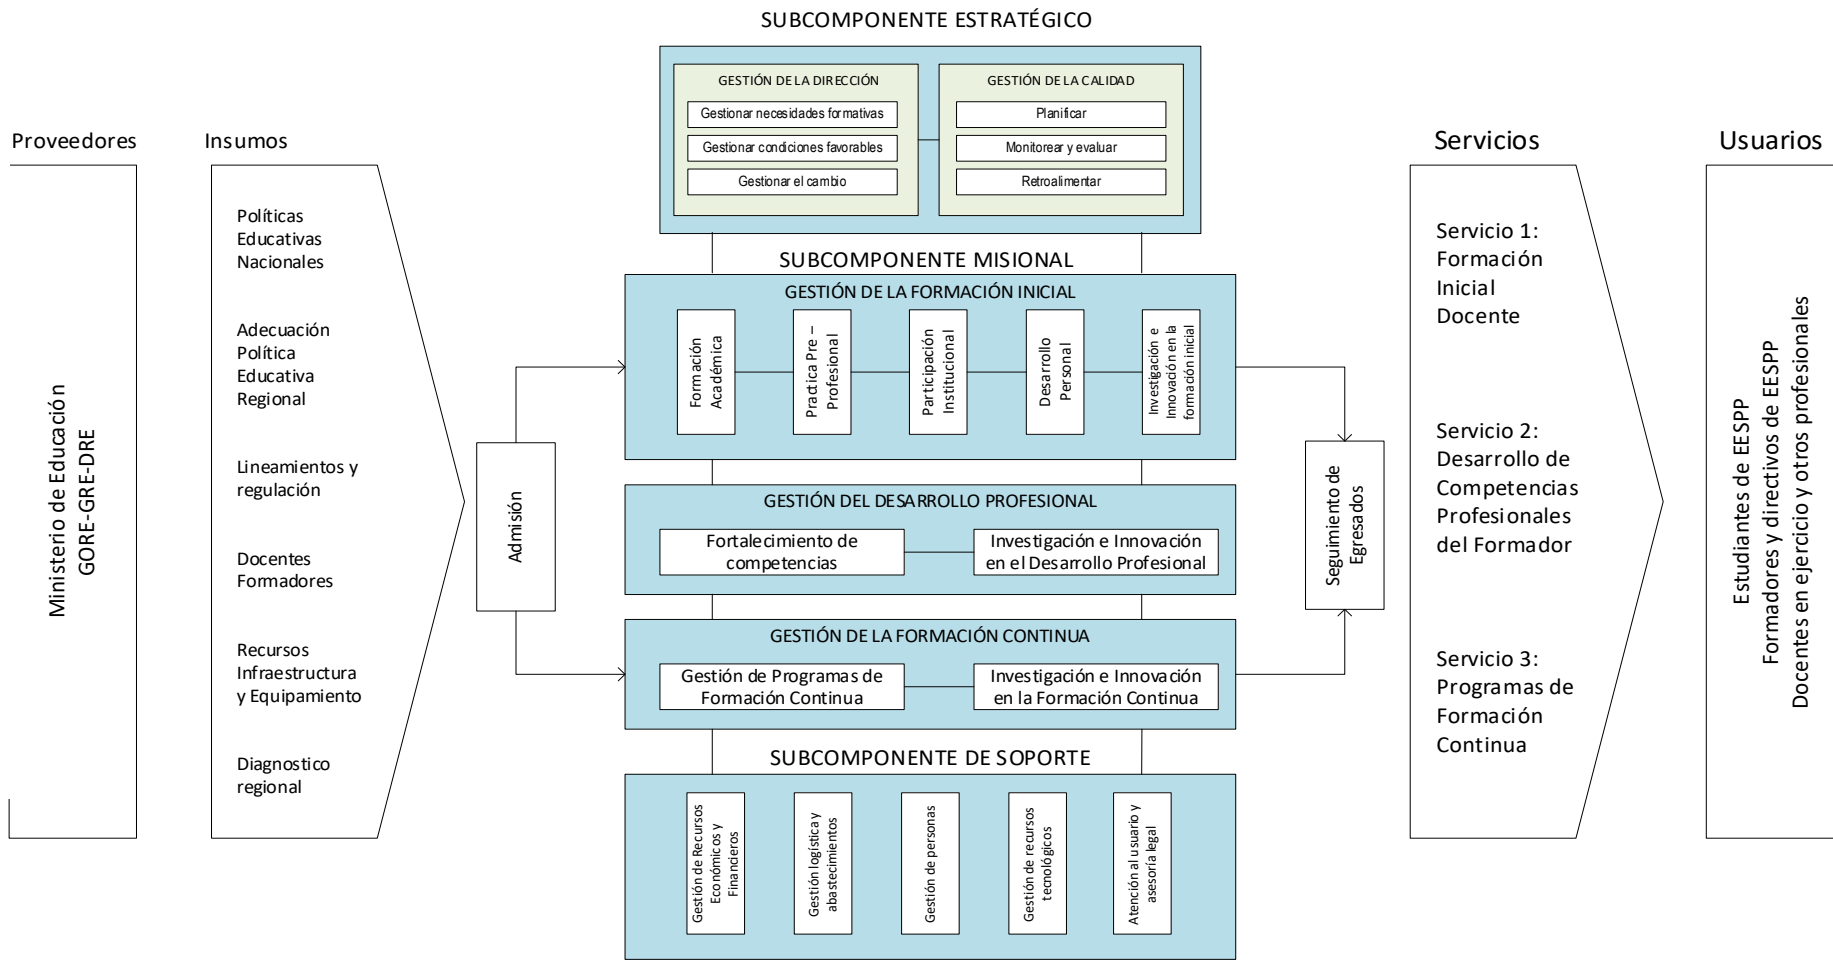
SUBCOMPONENTE ESTRATÉGICO

GESTIÓN DE LA DIRECCIÓN
Gestionar necesidades formativas
Gestionar condiciones favorables
Gestionar el cambio

GESTIÓN DE LA CALIDAD
Planificar
Monitorear y evaluar
Retroalimentar

Proveedores

Ministerio de Educación
GORE-GRE-DRE

Insumos

Políticas Educativas Nacionales

Adecuación Política Educativa Regional

Lineamientos y regulación

Docentes Formadores

Recursos Infraestructura y Equipamiento

Diagnostico regional

Admisión

SUBCOMPONENTE MISIONAL

GESTIÓN DE LA FORMACIÓN INICIAL
Formación Académica
Practica Pre – Profesional
Participación Institucional
Desarrollo Personal
Investigación e Innovación en la formación inicial

GESTIÓN DEL DESARROLLO PROFESIONAL
Fortalecimiento de competencias
Investigación e Innovación en el Desarrollo Profesional

GESTIÓN DE LA FORMACIÓN CONTINUA
Gestión de Programas de Formación Continua
Investigación e Innovación en la Formación Continua

SUBCOMPONENTE DE SOPORTE
Gestión de Recursos Económicos y Financieros
Gestión logística y abastecimientos
Gestión de personas
Gestión de recursos tecnológicos
Atención al usuario y asesoría legal

Seguimiento de Egresados

Servicios

Servicio 1: Formación Inicial Docente

Servicio 2: Desarrollo de Competencias Profesionales del Formador

Servicio 3: Programas de Formación Continua

Usuarios

Estudiantes de EESPP
Formadores y directivos de EESPP
Docentes en ejercicio y otros profesionales